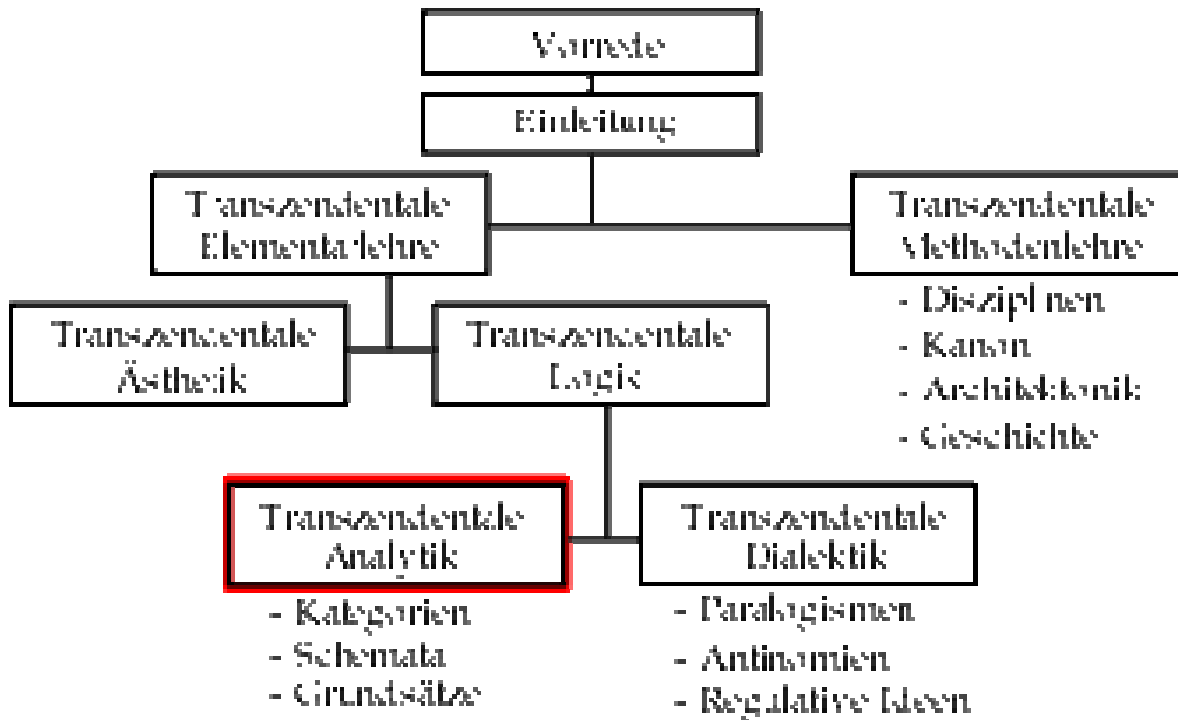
Vorrede

Einleitung

Transzendentale Elementarlehre

Transzendentale Methodenlehre

- Disziplinen
- Kanon
- Architektonik
- Geschichte

Transzendentale Ästhetik

Transzendentale Logik

Transzendentale Analytik

- Kategorien
- Schemata
- Grundsätze

Transzendentale Dialektik

- Paralogismen
- Antinomien
- Regulative Ideen